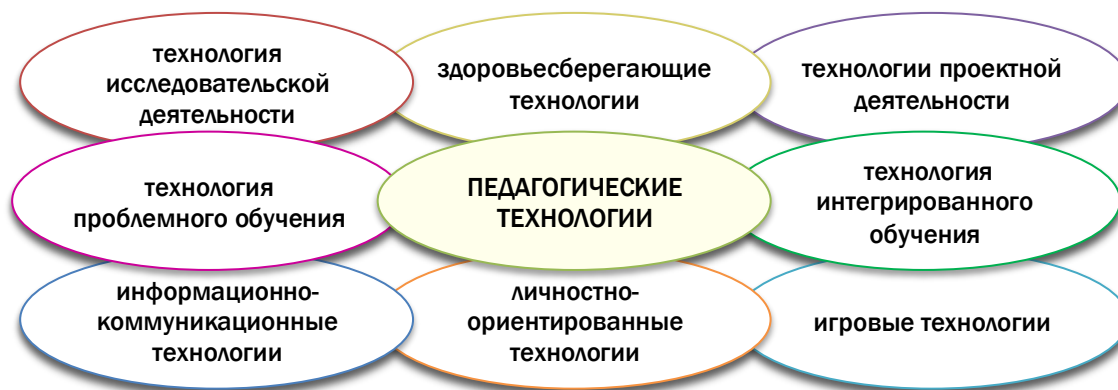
технология исследовательской деятельности

здоровьесберегающие технологии

технологии проектной деятельности

технология проблемного обучения

ПЕДАГОГИЧЕСКИЕ ТЕХНОЛОГИИ

технология интегрированного обучения

информационно-коммуникационные технологии

личностно-ориентированные технологии

игровые технологии